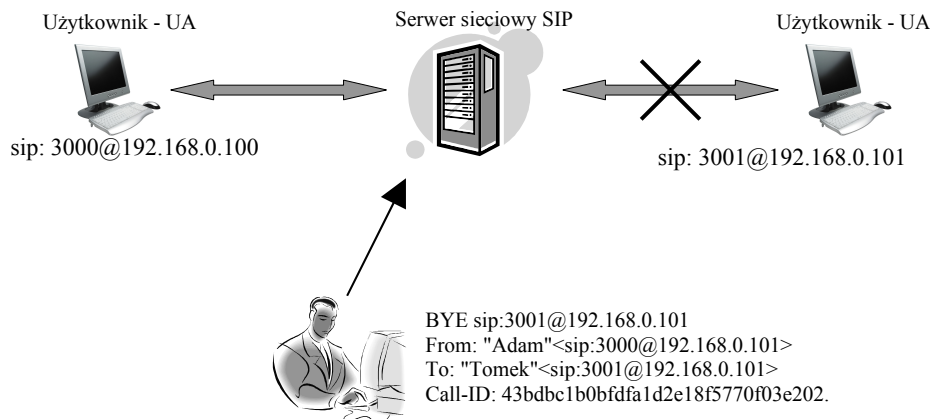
Użytkownik - UA

Serwer sieciowy SIP

Użytkownik - UA

sip: 3000@192.168.0.100

sip: 3001@192.168.0.101

BYE sip:3001@192.168.0.101
From: "Adam"<sip:3000@192.168.0.101>
To: "Tomek"<sip:3001@192.168.0.101>
Call-ID: 43bdbc1b0bfdfa1d2e18f5770f03e202.